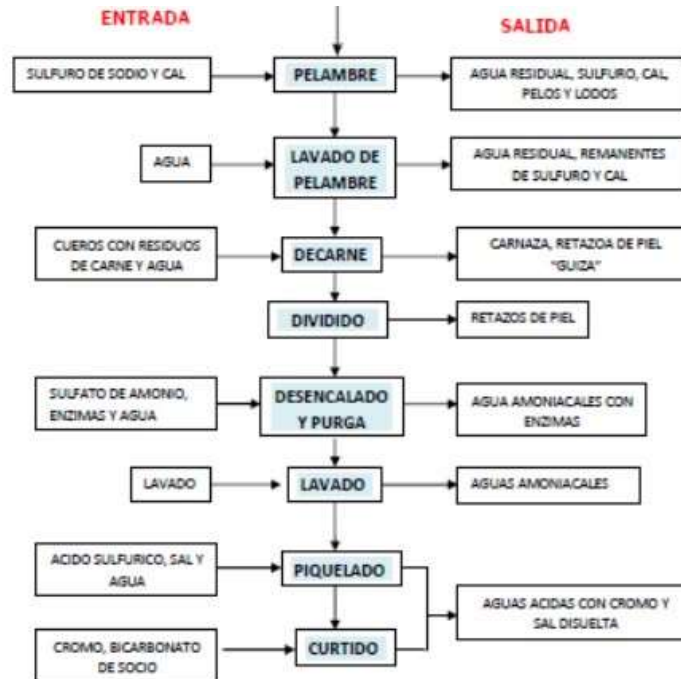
ENTRADA

SALIDA

SULFURO DE SODIO Y CAL

PELAMBRE

AGUA RESIDUAL, SULFURO, CAL, PELOS Y LODOS

AGUA

LAVADO DE PELAMBRE

AGUA RESIDUAL, REMANENTES DE SULFURO Y CAL

CUEROS CON RESIDUOS DE CARNE Y AGUA

DECARNE

CARNAZA, RETAZOA DE PIEL "GUIZA"

DIVIDIDO

RETAZOS DE PIEL

SULFATO DE AMONIO, ENZIMAS Y AGUA

DESENCALADO Y PURGA

AGUA AMONIACALES CON ENZIMAS

LAVADO

LAVADO

AGUAS AMONIACALES

ACIDO SULFURICO, SAL Y AGUA

PIQUELADO

AGUAS ACIDAS CON CROMO Y SAL DISUELTA

CROMO, BICARBONATO DE SOCIO

CURTIDO